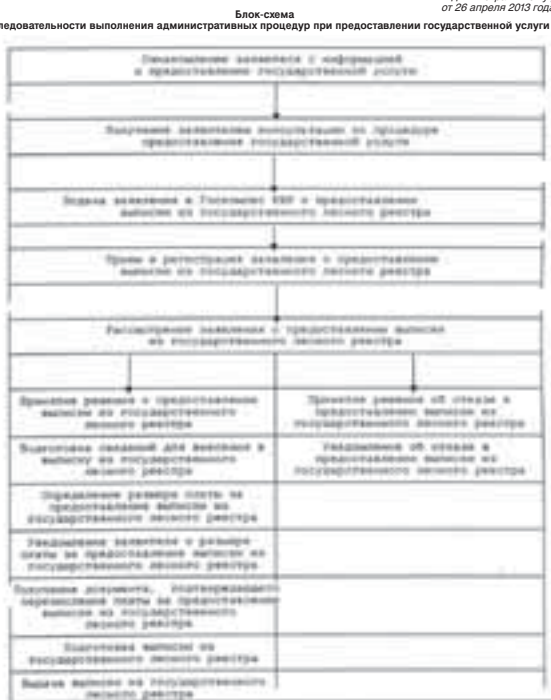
от 26 апреля 2013 года

Блок-схема
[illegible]едовательности выполнения административных процедур при предоставлении государственной услуги

Ознакомление заявителя с информацией о предоставлении государственной услуги

Получение заявителем консультации по процедуре предоставления государственной услуги

Подача заявления в Госкомлес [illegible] о предоставлении выписки из государственного лесного реестра

Прием и регистрация заявления о предоставлении выписки из государственного лесного реестра

Рассмотрение заявления о предоставлении выписки из государственного лесного реестра

| | |
|---|---|
| Принятие решения о предоставлении выписки из государственного лесного реестра | Принятие решения об отказе в предоставлении выписки из государственного лесного реестра |
| Подготовка сведений для внесения в выписку из государственного лесного реестра | Уведомление об отказе в предоставлении выписки из государственного лесного реестра |
| Определение размера платы за предоставление выписки из государственного лесного реестра | |
| Уведомление заявителя о размере платы за предоставление выписки из государственного лесного реестра | |
| Получение документа, подтверждающего перечисление платы за предоставление выписки из государственного лесного реестра | |
| Подготовка выписки из государственного лесного реестра | |
| Выдача выписки из государственного лесного реестра | |